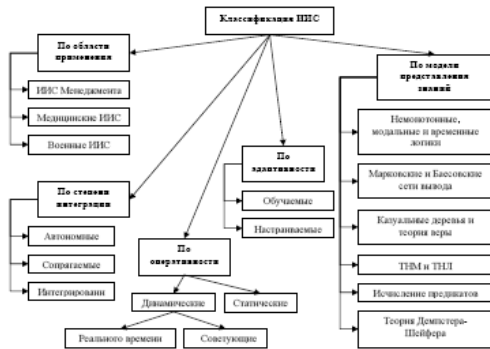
Классификация ИИС

По области применения

ИИС Менеджмента

Медицинские ИИС

Военные ИИС

По степени интеграции

Автономные

Сопрягаемые

Интегрированн

По оперативности

Динамические

Статические

Реального времени

Советующие

По адаптивности

Обучаемые

Настраиваемые

По модели представления знаний

Немонотонные, модальные и временные логики

Марковские и Баесовские сети вывода

Казуальные деревья и теория веры

ТНМ и ТНЛ

Исчисление предикатов

Теория Демпстера-Шейфера